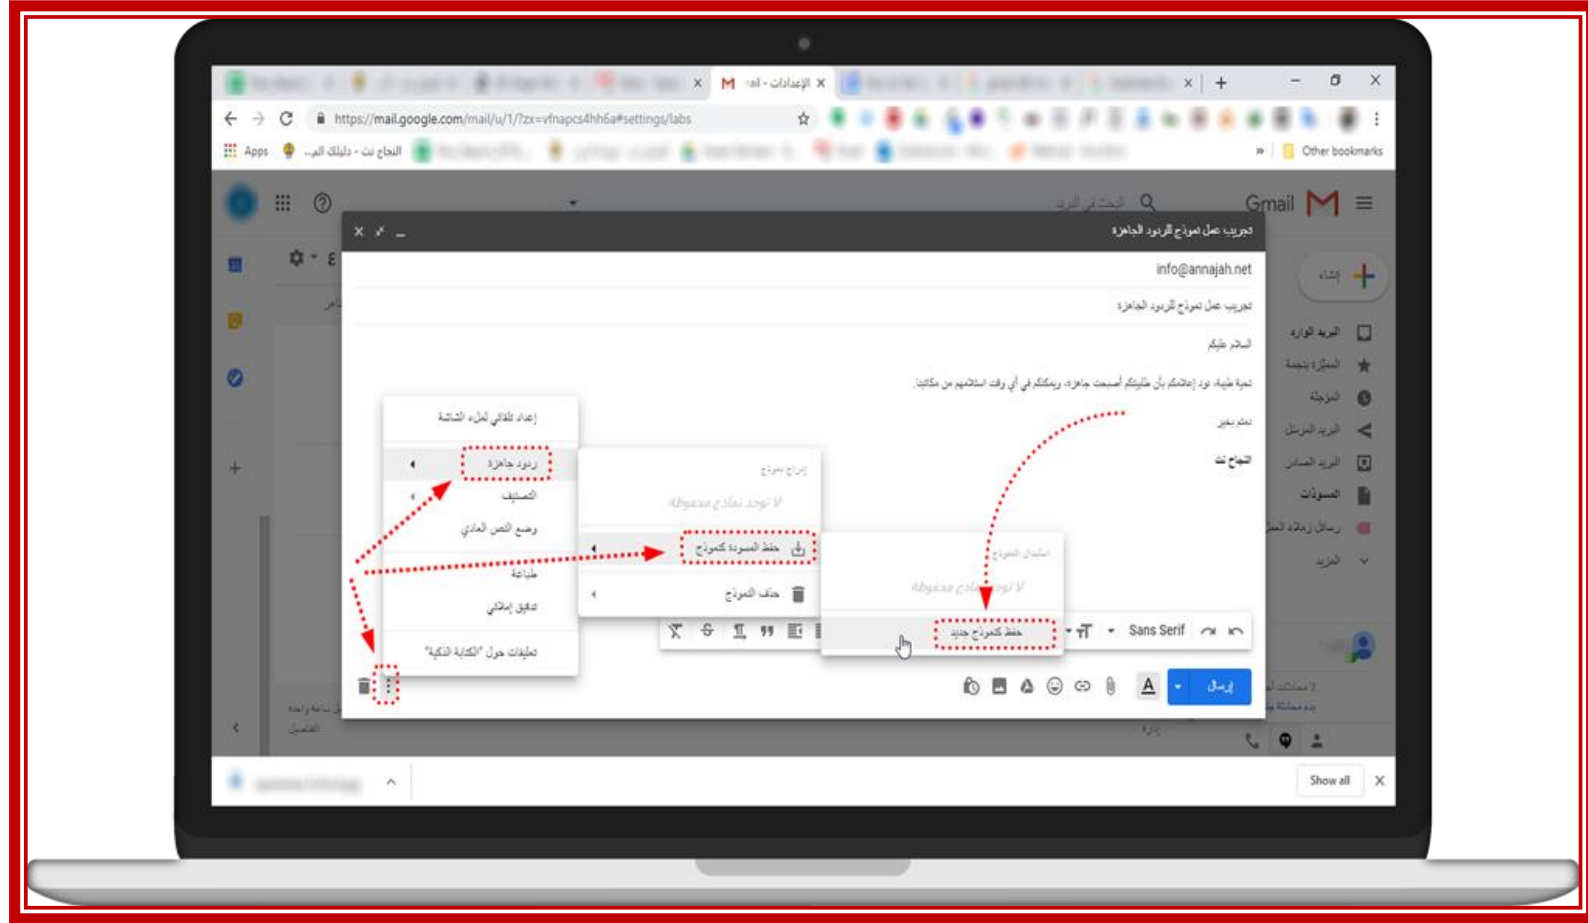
الإعدادات - mail

https://mail.google.com/mail/u/1/?zx=vfnapcs4hh6a#settings/labs

Apps
النجاح نت - دليلك الى...
Other bookmarks

Gmail

البحث في البريد

إنشاء

البريد الوارد
المميزة بنجمة
المؤجلة
البريد المرسل
البريد الصادر
المسودات
رسائل زملاء العمل
المزيد

تجريب عمل نموذج للردود الجاهزة

info@annajah.net

تجريب عمل نموذج للردود الجاهزة

السلام عليكم

تحية طيبة، نود إعلامكم بأن طلبيتكم أصبحت جاهزة، ويمكنكم في أي وقت استلامهم من مكاتبنا.

دمتم بخير

النجاح نت

إعداد تلقائي لملء الشاشة
ردود جاهزة
التصنيف
وضع النص العادي
طباعة
تدقيق إملائي
تعليقات حول "الكتابة الذكية"

إدراج نموذج
لا توجد نماذج محفوظة
حفظ المسودة كنموذج
حذف النموذج

استبدال النموذج
لا توجد نماذج محفوظة
حفظ كنموذج جديد

Sans Serif

إرسال

Show all